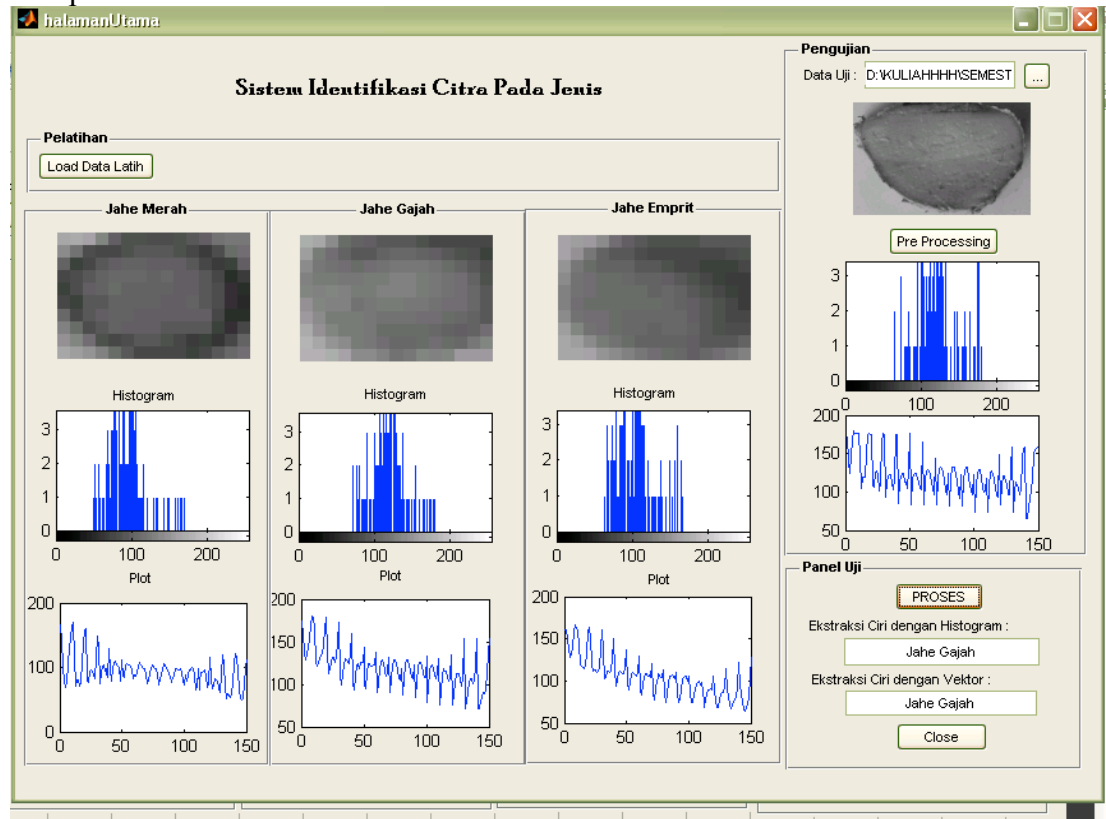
halamanUtama

Sistem Identifikasi Citra Pada Jenis

Pelatihan

Load Data Latih

Jahe Merah

Histogram

3
2
1
0
0 100 200

Plot

200
100
0
0 50 100 150

Jahe Gajah

Histogram

3
2
1
0
0 100 200

Plot

200
150
100
50
0 50 100 150

Jahe Emprit

Histogram

3
2
1
0
0 100 200

Plot

200
150
100
50
0 50 100 150

Pengujian

Data Uji : D:\KULIAHHHH\SEMEST ...

Pre Processing

3
2
1
0
0 100 200

200
150
100
50
0 50 100 150

Panel Uji

PROSES

Ekstraksi Ciri dengan Histogram :

Jahe Gajah

Ekstraksi Ciri dengan Vektor :

Jahe Gajah

Close